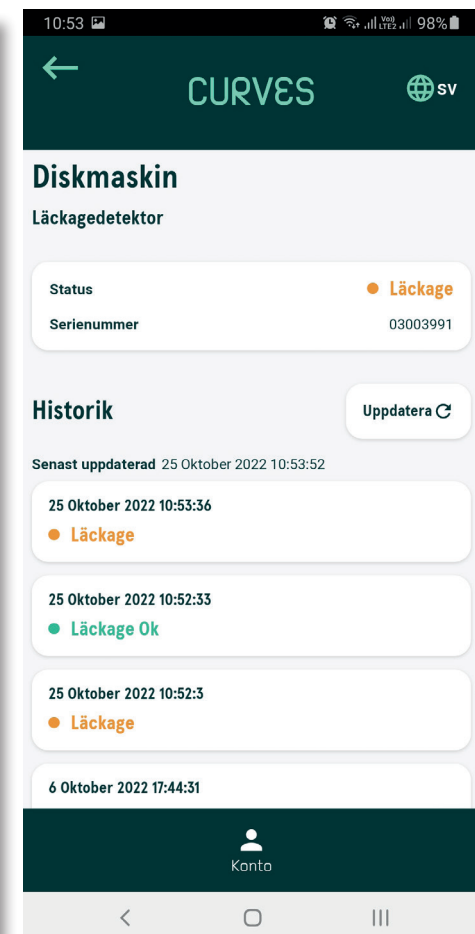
10:53 98%

CURVES

SV

Diskmaskin

Läckagedetektor

Status ● Läckage

Serienummer 03003991

Historik

Uppdatera

Senast uppdaterad 25 Oktober 2022 10:53:52

25 Oktober 2022 10:53:36
● Läckage

25 Oktober 2022 10:52:33
● Läckage Ok

25 Oktober 2022 10:52:3
● Läckage

6 Oktober 2022 17:44:31

Konto